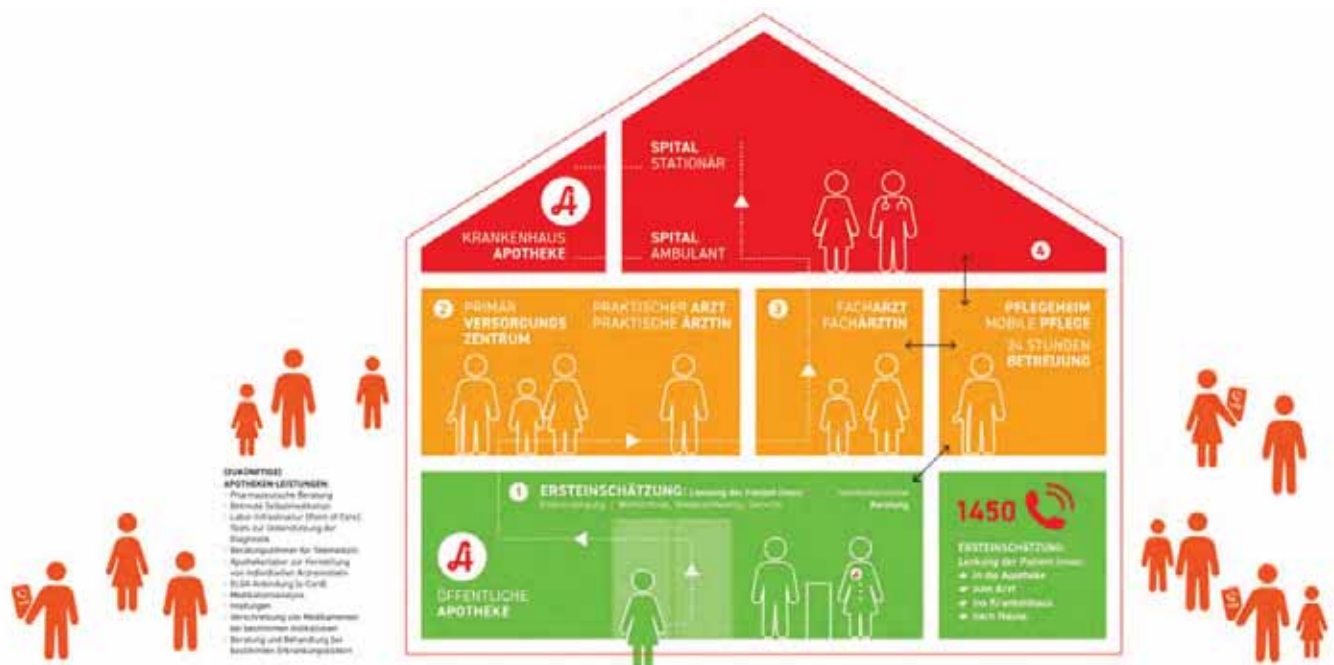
SPITAL
STATIONÄR

KRANKENHAUS
APOTHEKE

SPITAL
AMBULANT

4

2 PRIMÄR
VERSORGUNGS
ZENTRUM

PRAKTISCHER ARZT
PRAKTISCHE ÄRZTIN

3 FACHARZT
FACHÄRZTIN

PFLEGEHEIM
MOBILE PFLEGE
24 STUNDEN
BETREUUNG

(ZUKÜNFTIGE)
APOTHEKEN-LEISTUNGEN:
- Pharmazeutische Beratung
- Betreute Selbstmedikation
- Labor-Infrastruktur (Point of Care)
- Tests zur Unterstützung der Diagnostik
- Beratungsdienste für Telemedizin
- Apothekenlabor zur Herstellung von individuellen Arzneimitteln
- ELGA-Anbindung (e-Card)
- Medikationsanalyse
- Impfungen
- Verschreibung von Medikamenten der bestimmten Indikationen
- Beratung und Behandlung bei bestimmten Erkrankungsbildern

1 ERSTEINSCHÄTZUNG: Lenkung des Patient:innen
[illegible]

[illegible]
Beratung

ÖFFENTLICHE
APOTHEKE

1450

ERSTEINSCHÄTZUNG:
Lenkung der Patient:innen:
→ in die Apotheke
→ zum Arzt
→ ins Krankenhaus
→ nach Hause